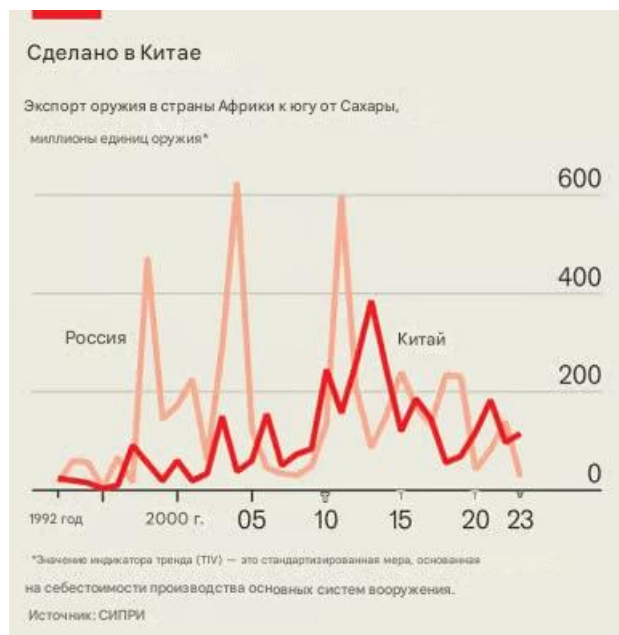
Сделано в Китае

Экспорт оружия в страны Африки к югу от Сахары, миллионы единиц оружия*

600
400
200
0

Россия
Китай

1992 год
2000 г.
05
10
15
20
23

*Значение индикатора тренда (TIV) — это стандартизированная мера, основанная на себестоимости производства основных систем вооружения.

Источник: СИПРИ